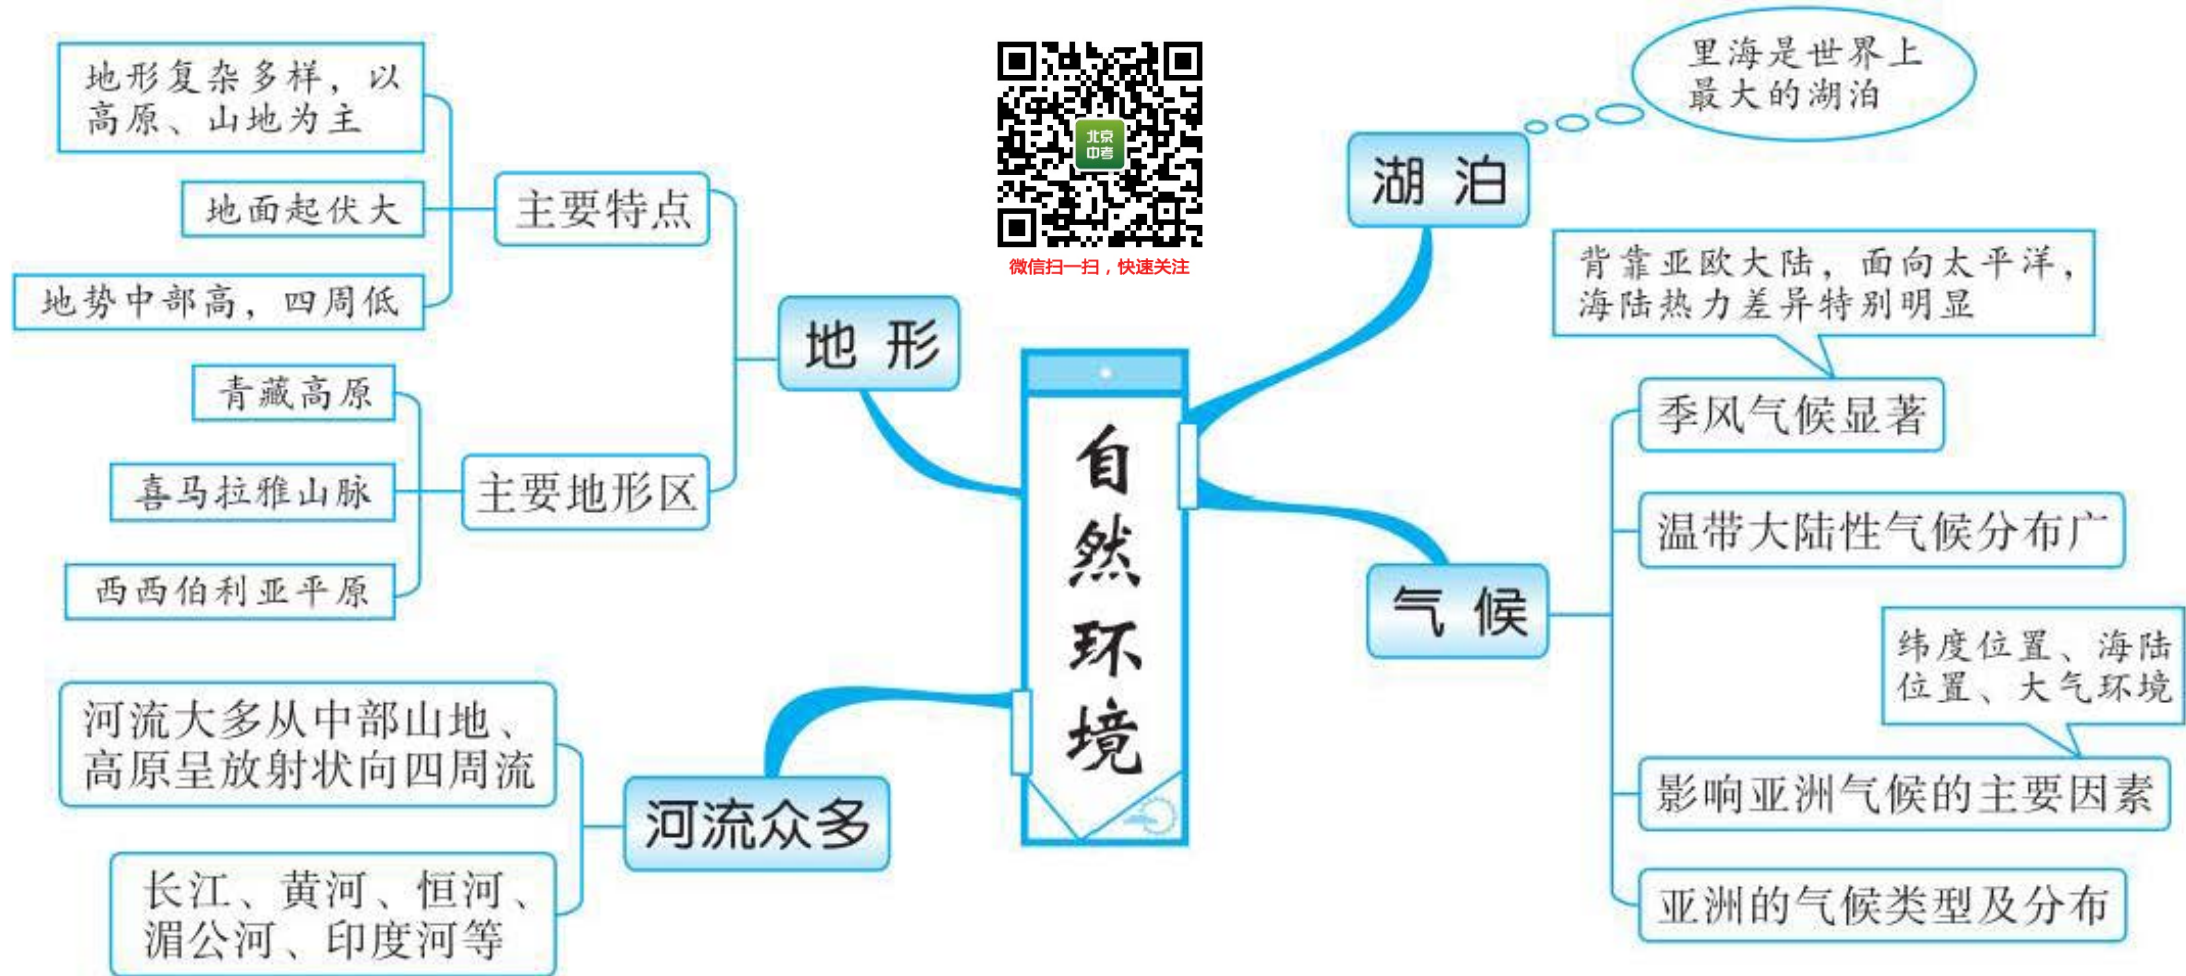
自然环境

地形

主要特点

地形复杂多样，以高原、山地为主

地面起伏大

地势中部高，四周低

主要地形区

青藏高原

喜马拉雅山脉

西西伯利亚平原

河流众多

河流大多从中部山地、高原呈放射状向四周流

长江、黄河、恒河、湄公河、印度河等

北京中考

微信扫一扫，快速关注

湖泊

里海是世界上最大的湖泊

气候

背靠亚欧大陆，面向太平洋，海陆热力差异特别明显

季风气候显著

温带大陆性气候分布广

纬度位置、海陆位置、大气环境

影响亚洲气候的主要因素

亚洲的气候类型及分布